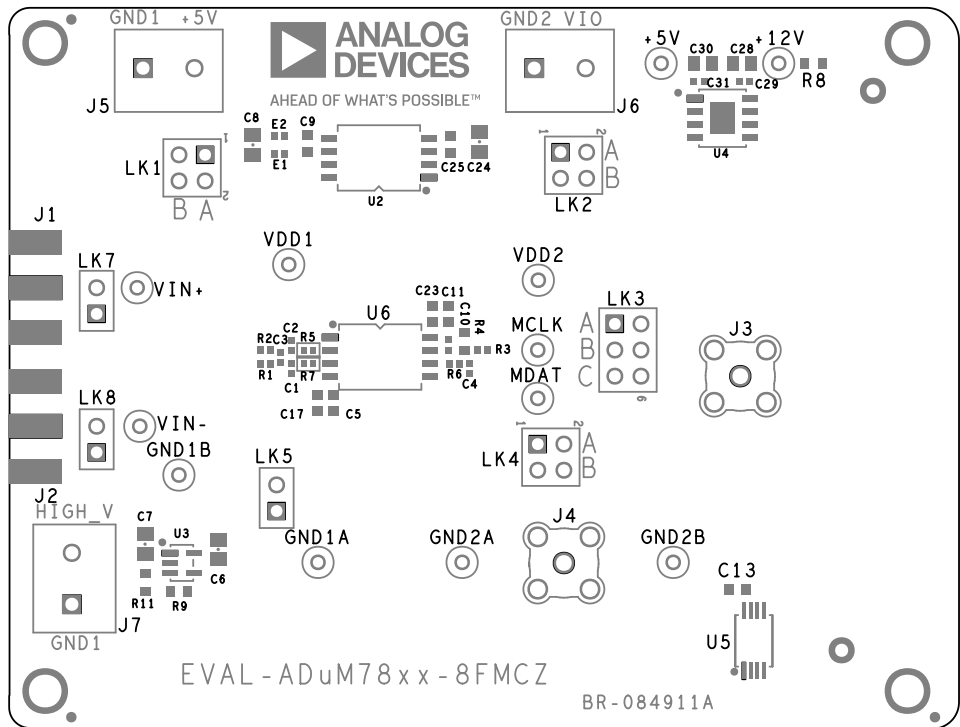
GND1 +5V

J5

ANALOG DEVICES

AHEAD OF WHAT'S POSSIBLE™

GND2 VIO

J6

+5V C30 C28 +12V

C31 C29 R8

U4

C8 E2 C9

E1

C25 C24

U2

1

LK1

2

B A

1 2

A

LK2 B

J1

LK7

VIN+

VDD1

VDD2

LK3

C23 C11

C10

R4

U6

MCLK

A

J3

R2 C3 C2 R5

R3

B

R1 R7

R6

C4

MDAT

C

C1

9

C17 C5

LK8

VIN-

GND1B

1 2

A

LK4

B

LK5

J2

HIGH_V

J4

C7

U3

GND1A

GND2A

GND2B

C6

C13

R11 R9

J7

U5

GND1

EVAL-ADuM78xx-8FMCZ

BR-084911A